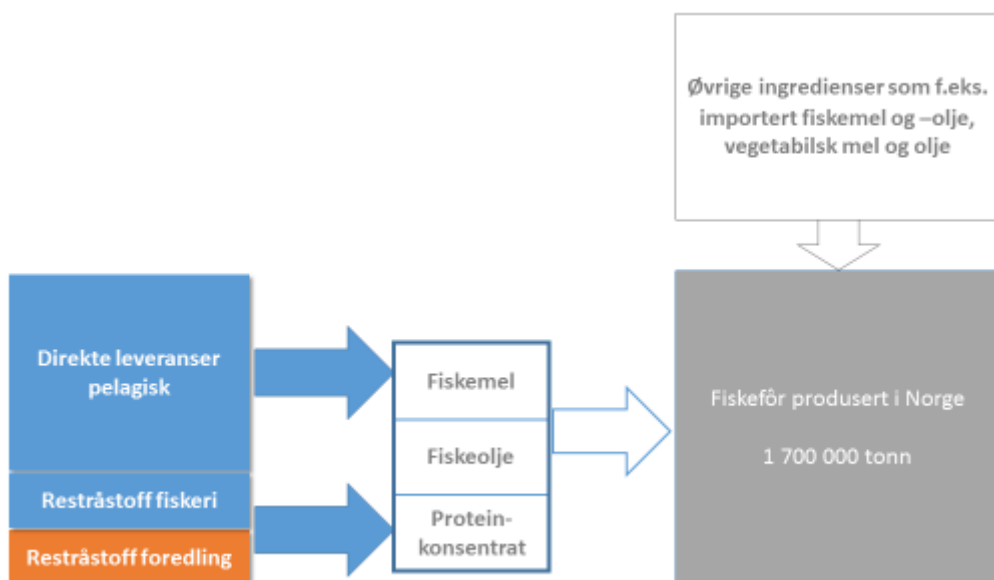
Øvrige ingredienser som f.eks. importert fiskemel og –olje, vegetabilsk mel og olje

Direkte leveranser pelagisk

Restråstoff fiskeri

Restråstoff foredling

Fiskemel

Fiskeolje

Protein-konsentrat

Fiskefôr produsert i Norge

1 700 000 tonn